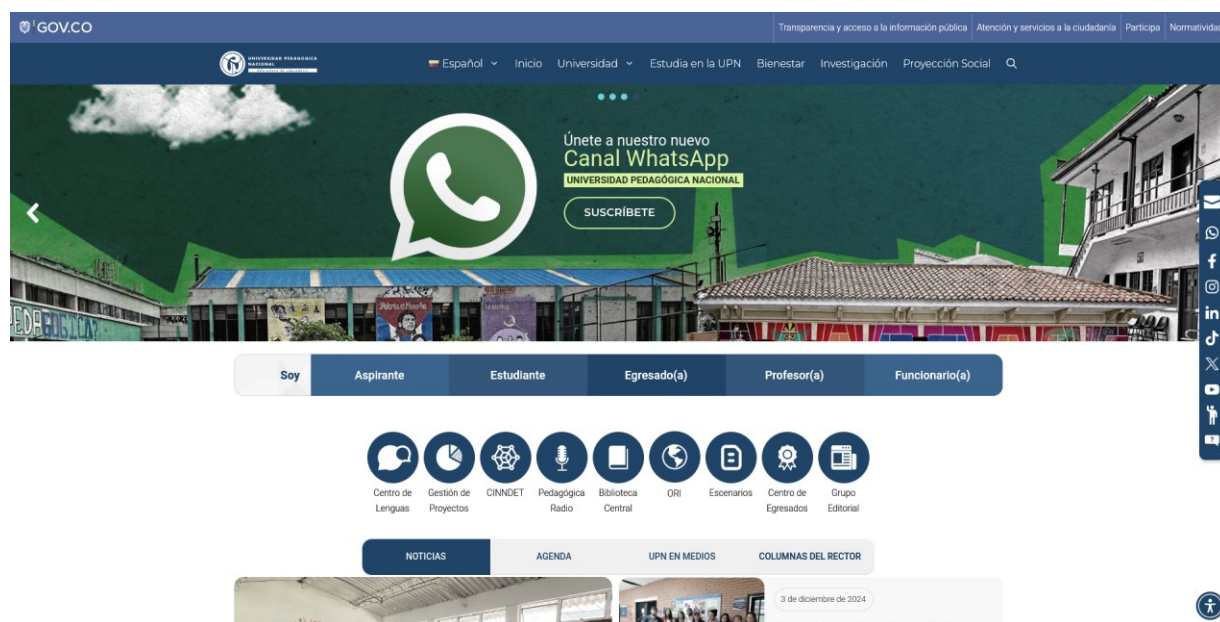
GOV.CO

Transparencia y acceso a la información pública | Atención y servicios a la ciudadanía | Participa | Normatividad

UNIVERSIDAD PEDAGÓGICA NACIONAL

Español | Inicio | Universidad | Estudia en la UPN | Bienestar | Investigación | Proyección Social

Únete a nuestro nuevo
Canal WhatsApp
UNIVERSIDAD PEDAGÓGICA NACIONAL
SUSCRÍBETE

| Soy | Aspirante | Estudiante | Egresado(a) | Profesor(a) | Funcionario(a) |
|---|---|---|---|---|---|

Centro de Lenguas
Gestión de Proyectos
CINNDET
Pedagógica Radio
Biblioteca Central
ORI
Escenarios
Centro de Egresados
Grupo Editorial

NOTICIAS | AGENDA | UPN EN MEDIOS | COLUMNAS DEL RECTOR

3 de diciembre de 2024